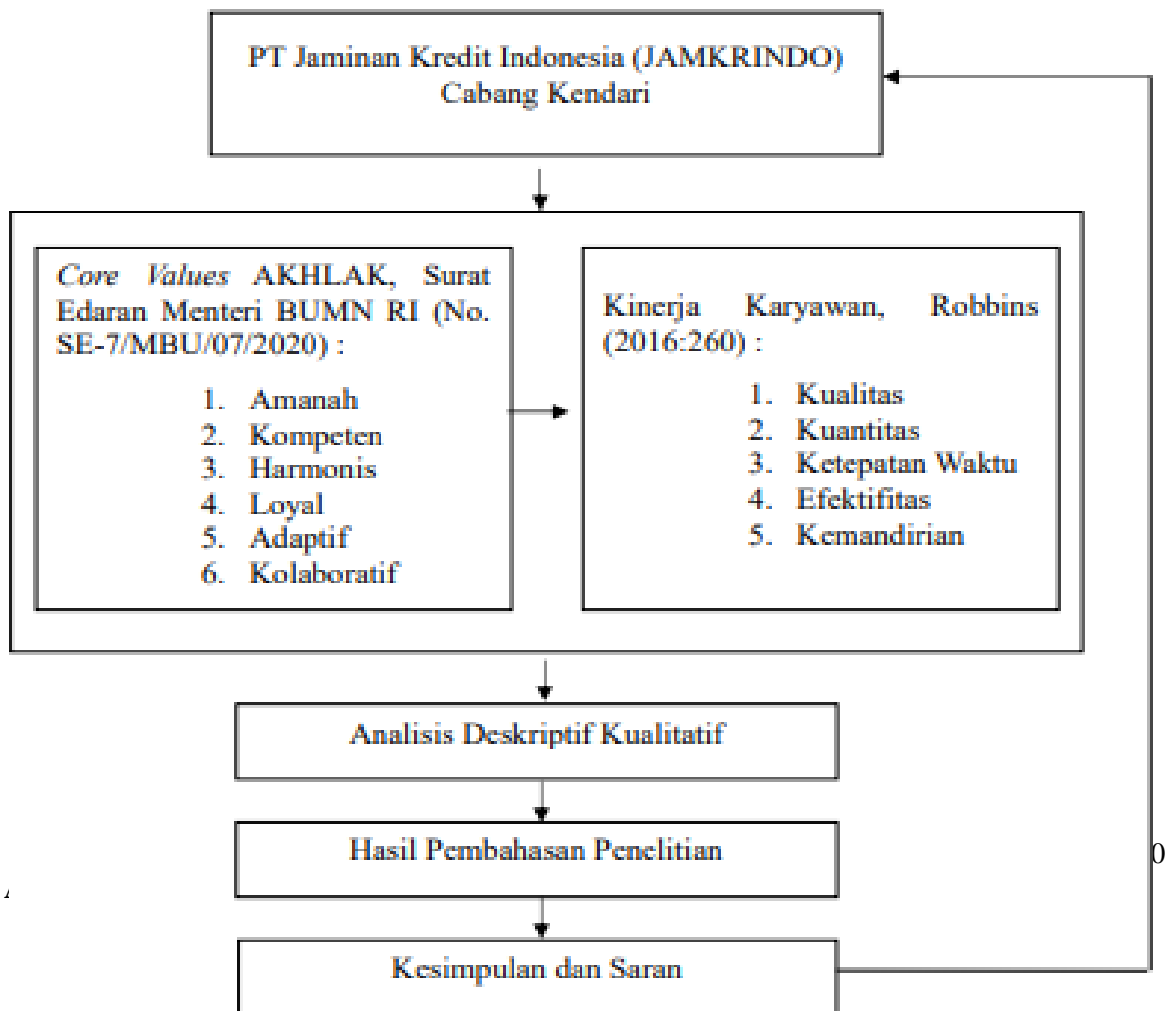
PT Jaminan Kredit Indonesia (JAMKRINDO) Cabang Kendari

Core Values AKHLAK, Surat Edaran Menteri BUMN RI (No. SE-7/MBU/07/2020) :

1. Amanah
2. Kompeten
3. Harmonis
4. Loyal
5. Adaptif
6. Kolaboratif

Kinerja Karyawan, Robbins (2016:260) :

1. Kualitas
2. Kuantitas
3. Ketepatan Waktu
4. Efektifitas
5. Kemandirian

Analisis Deskriptif Kualitatif

Hasil Pembahasan Penelitian

Kesimpulan dan Saran